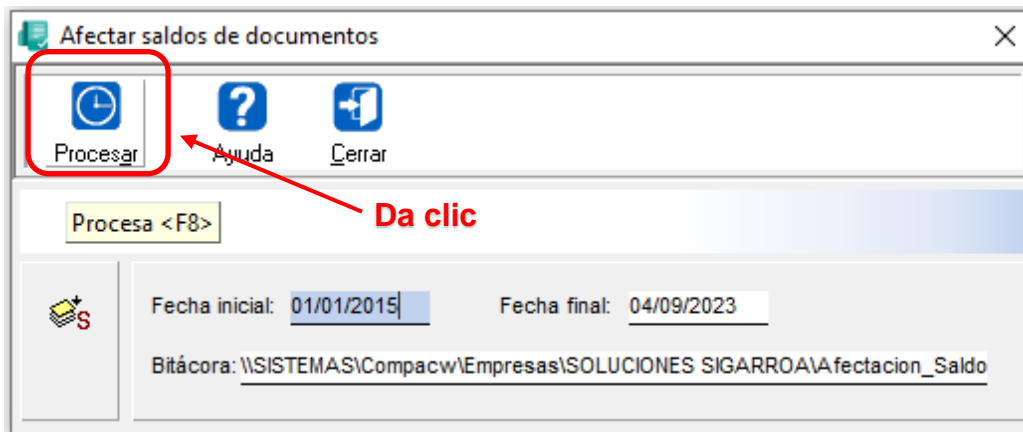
Afectar saldos de documentos

Procesar

Ayuda

Cerrar

Procesa <F8>

Da clic

Fecha inicial: 01/01/2015

Fecha final: 04/09/2023

Bitácora: \\SISTEMAS\Compacw\Empresas\SOLUCIONES SIGARROA\Afectacion_Saldo